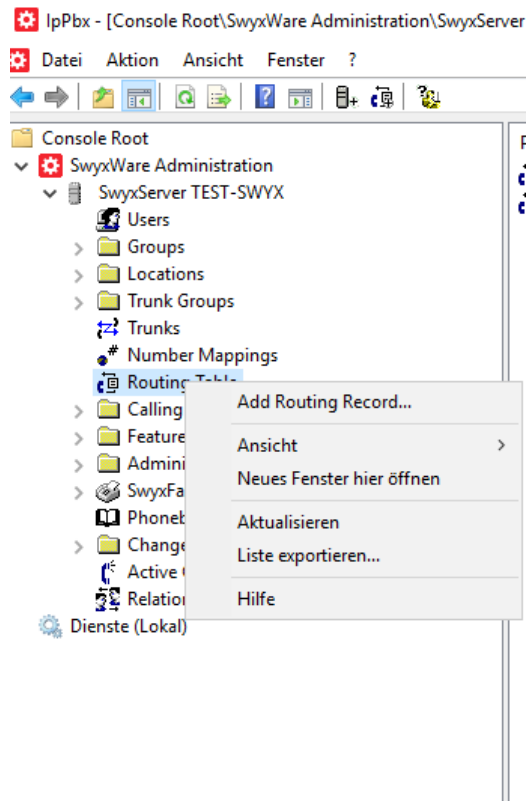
IpPbx - [Console Root\SwyxWare Administration\SwyxServer

Datei Aktion Ansicht Fenster ?

Console Root
SwyxWare Administration
SwyxServer TEST-SWYX
Users
Groups
Locations
Trunk Groups
Trunks
Number Mappings
Routing Table
Calling
Feature
Admini
SwyxFa
Phoneb
Change
Active
Relation
Dienste (Lokal)

Add Routing Record...
Ansicht
Neues Fenster hier öffnen
Aktualisieren
Liste exportieren...
Hilfe